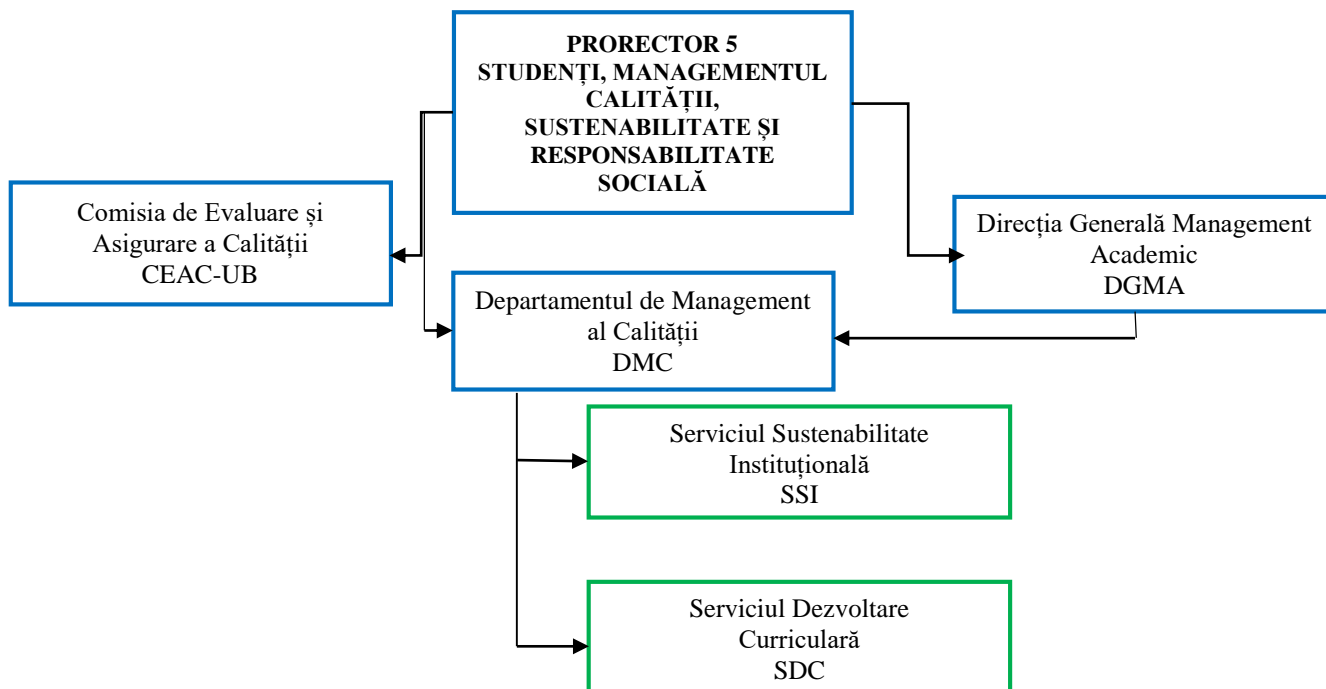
PRORECTOR 5
STUDENȚI, MANAGEMENTUL CALITĂȚII, SUSTENABILITATE ȘI RESPONSABILITATE SOCIALĂ

Comisia de Evaluare și Asigurare a Calității
CEAC-UB

Direcția Generală Management Academic
DGMA

Departamentul de Management al Calității
DMC

Serviciul Sustenabilitate Instituțională
SSI

Serviciul Dezvoltare Curriculară
SDC